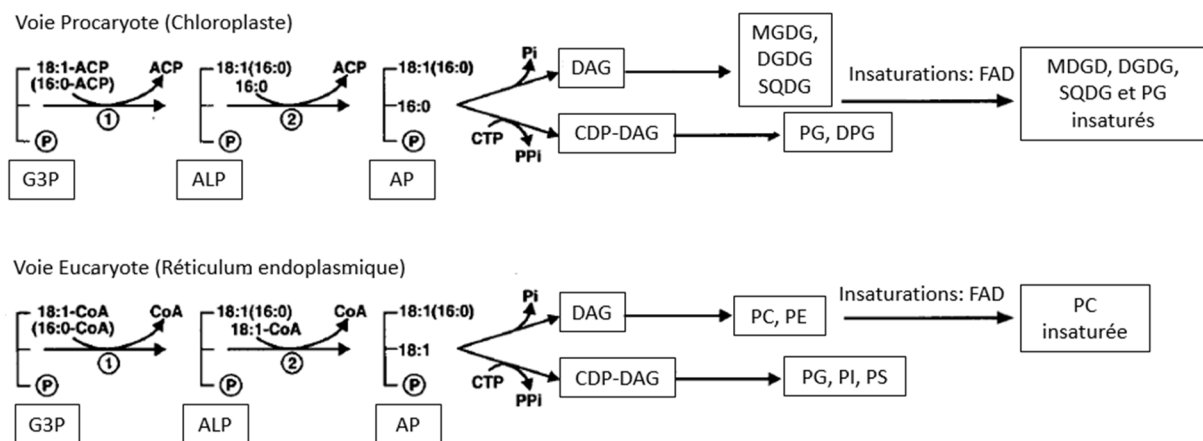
Voie Procaryote (Chloroplaste)

18:1-ACP (16:0-ACP)
ACP
①
Ⓟ
G3P

18:1(16:0)
16:0
ACP
②
Ⓟ
ALP

18:1(16:0)
16:0
Ⓟ
AP

Pi
DAG
MGDG, DGDG SQDG
Insaturations: FAD
MDGD, DGDG, SQDG et PG insaturés

CTP
PPi
CDP-DAG
PG, DPG

Voie Eucaryote (Réticulum endoplasmique)

18:1-CoA (16:0-CoA)
CoA
①
Ⓟ
G3P

18:1(16:0)
18:1-CoA
CoA
②
Ⓟ
ALP

18:1(16:0)
18:1
Ⓟ
AP

Pi
DAG
PC, PE
Insaturations: FAD
PC insaturée

CTP
PPi
CDP-DAG
PG, PI, PS